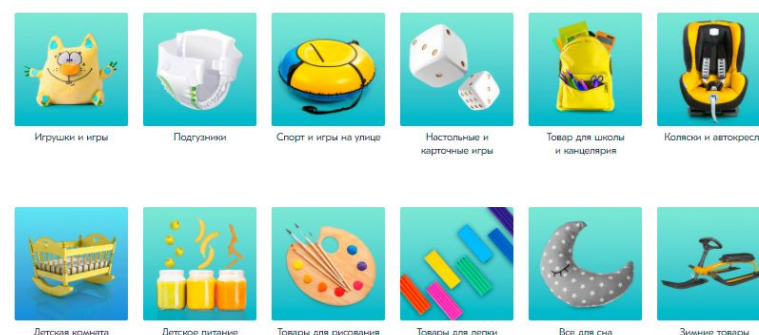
Игрушки и игры

Подгузники

Спорт и игры на улице

Настольные и карточные игры

Товар для школы и канцелярия

Коляски и автокресл

Детская комната

Детское питание

Товары для рисования

Товары для лепки

Все для сна

Зимние товары